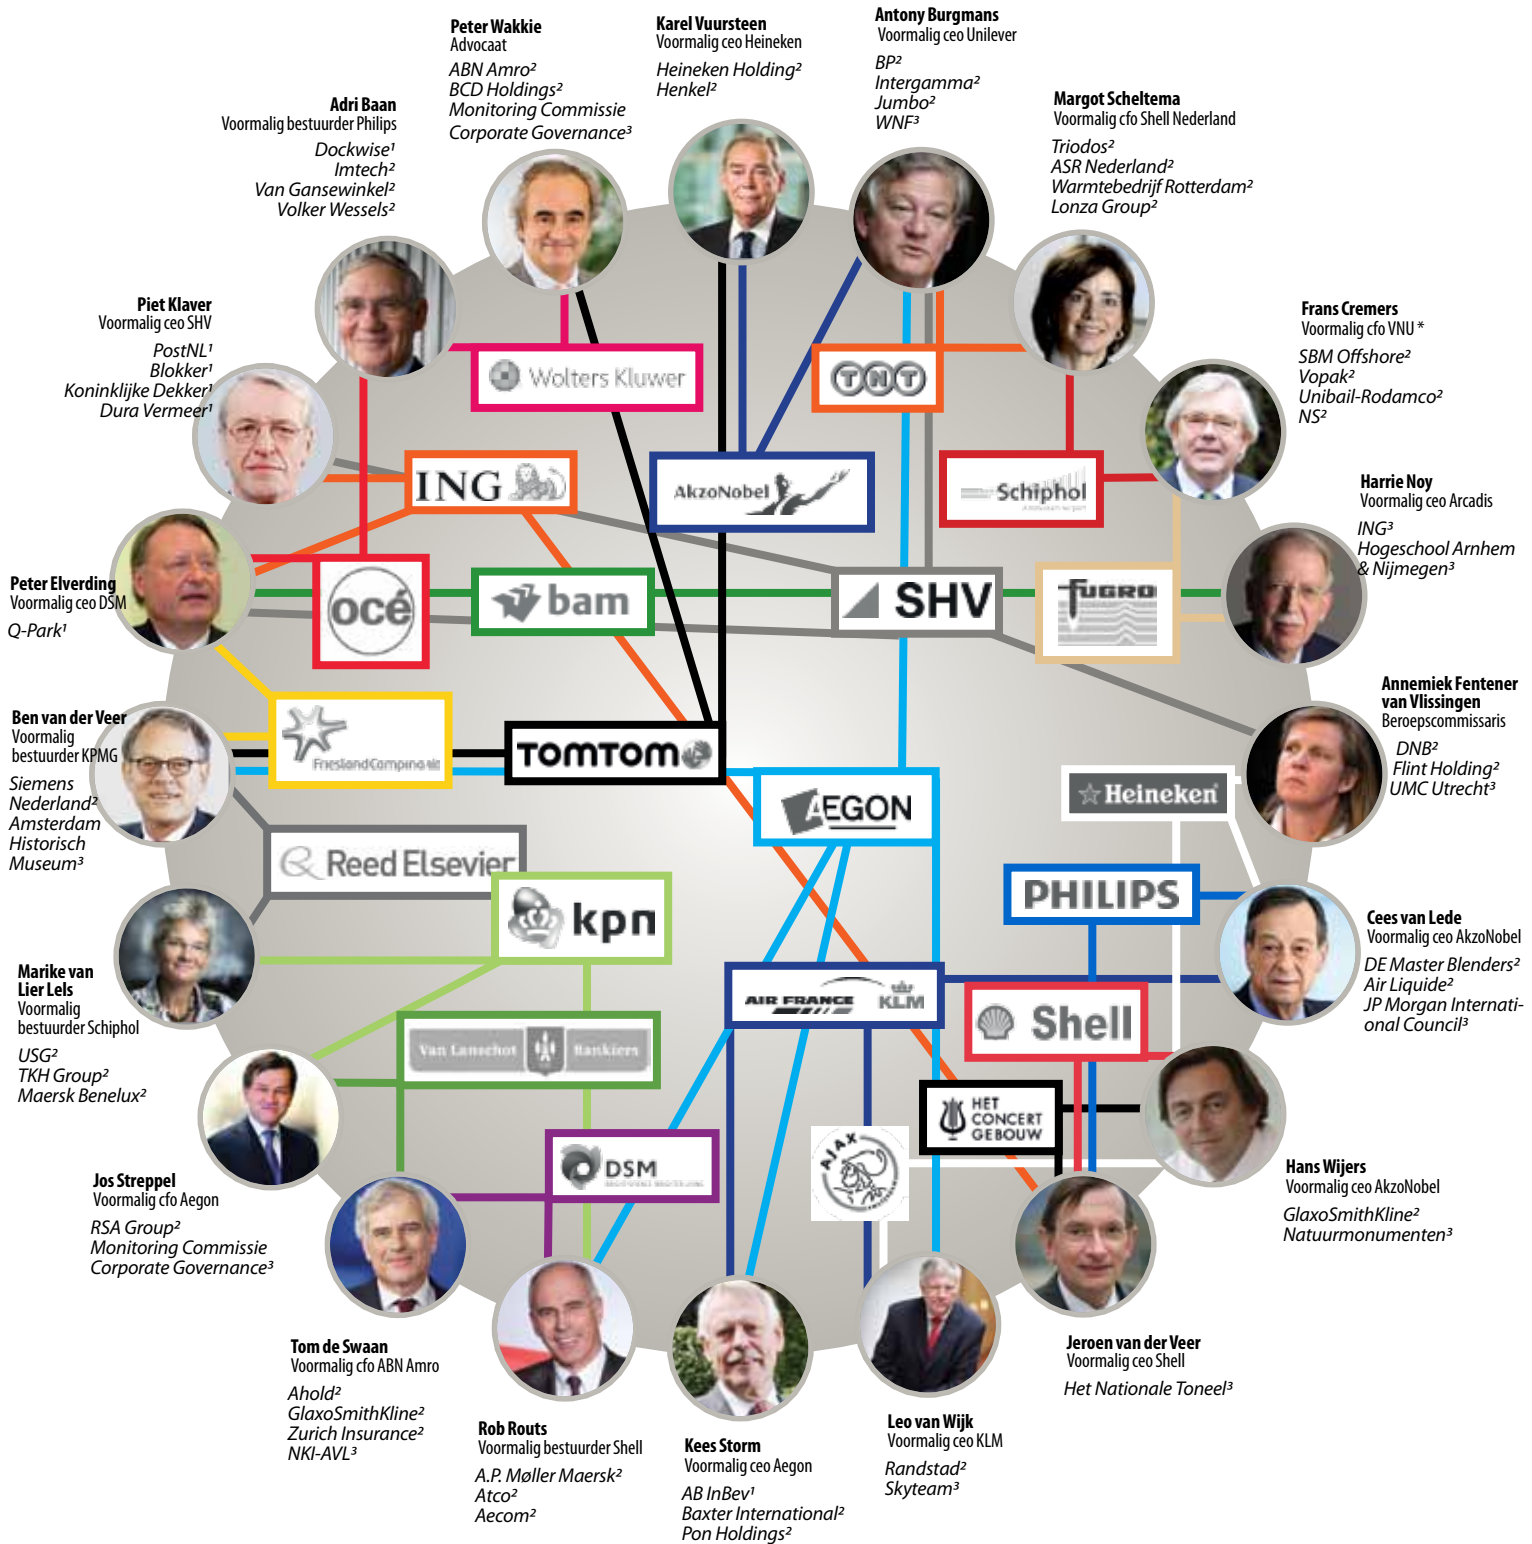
Peter Wakkie
Advocaat
ABN Amro²
BCD Holdings²
Monitoring Commissie Corporate Governance³

Karel Vuursteen
Voormalig ceo Heineken
Heineken Holding²
Henkel²

Antony Burgmans
Voormalig ceo Unilever
BP²
Intergamma²
Jumbo²
WNF³

Adri Baan
Voormalig bestuurder Philips
Dockwise¹
Imtech²
Van Gansewinkel²
Volker Wessels²

Margot Scheltema
Voormalig cfo Shell Nederland
Triodos²
ASR Nederland²
Warmtebedrijf Rotterdam²
Lonza Group²

Piet Klaver
Voormalig ceo SHV
PostNL¹
Blokker¹
Koninklijke Dekker¹
Dura Vermeer¹

Frans Cremers
Voormalig cfo VNU *
SBM Offshore²
Vopak²
Unibail-Rodamco²
NS²

Harrie Noy
Voormalig ceo Arcadis
ING³
Hogeschool Arnhem & Nijmegen³

Peter Elverding
Voormalig ceo DSM
Q-Park¹

Annemiek Fentener van Vlissingen
Beroepscommissaris
DNB²
Flint Holding²
UMC Utrecht³

Ben van der Veer
Voormalig bestuurder KPMG
Siemens Nederland²
Amsterdam Historisch Museum³

Cees van Lede
Voormalig ceo AkzoNobel
DE Master Blenders²
Air Liquide²
JP Morgan International Council³

Marike van Lier Lels
Voormalig bestuurder Schiphol
USG²
TKH Group²
Maersk Benelux²

Hans Wijers
Voormalig ceo AkzoNobel
GlaxoSmithKline²
Natuurmonumenten³

Jos Streppel
Voormalig cfo Aegon
RSA Group²
Monitoring Commissie Corporate Governance³

Jeroen van der Veer
Voormalig ceo Shell
Het Nationale Toneel³

Tom de Swaan
Voormalig cfo ABN Amro
Ahold²
GlaxoSmithKline²
Zurich Insurance²
NKI-AVL³

Rob Routs
Voormalig bestuurder Shell
A.P. Møller Maersk²
Atco²
Aecom²

Kees Storm
Voormalig ceo Aegon
AB InBev¹
Baxter International²
Pon Holdings²

Leo van Wijk
Voormalig ceo KLM
Randstad²
Skyteam³

Wolters Kluwer
TNT
ING
AkzoNobel
Schiphol
océ
bam
SHV
FUGRO
FrieslandCampina
TOMTOM
AEGON
Heineken
Reed Elsevier
kpn
PHILIPS
AIR FRANCE KLM
Shell
Van Lanschot Bankiers
HET CONCERT GEBOUW
AJAX
DSM